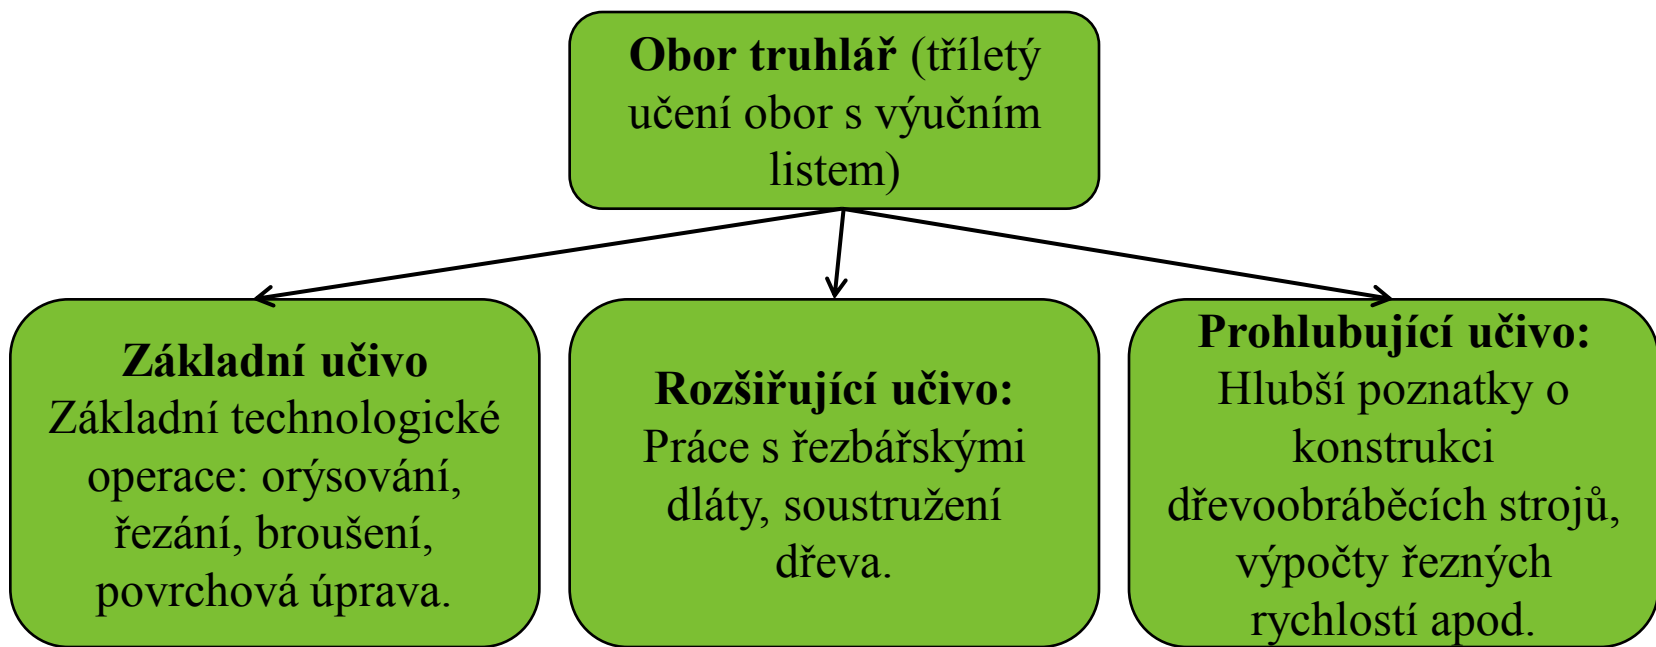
**Obor truhlář** (tříletý učení obor s výučním listem)

**Základní učivo**
Základní technologické operace: orýsování, řezání, broušení, povrchová úprava.

**Rozšiřující učivo:**
Práce s řezbářskými dláty, soustružení dřeva.

**Prohlubující učivo:**
Hlubší poznatky o konstrukci dřevoobráběcích strojů, výpočty řezných rychlostí apod.